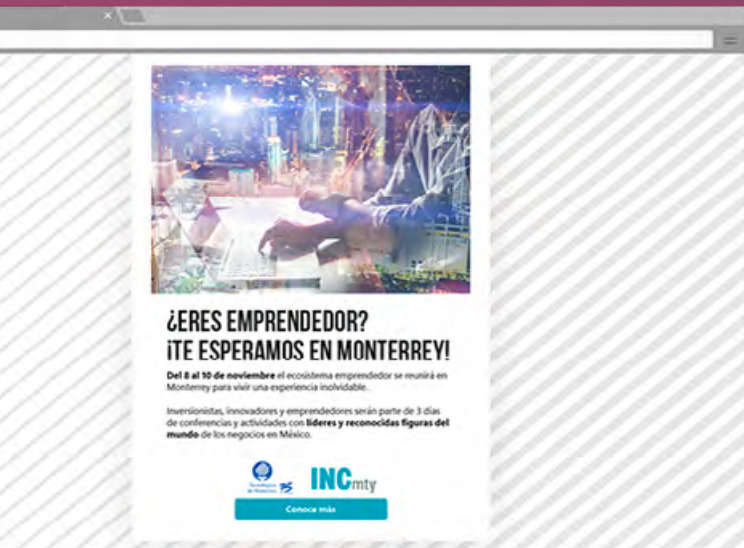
¿ERES EMPRENDEDOR?
¡TE ESPERAMOS EN MONTERREY!

Del 8 al 10 de noviembre el ecosistema emprendedor se reunirá en Monterrey para vivir una experiencia inolvidable.

Inversionistas, innovadores y emprendedores serán parte de 3 días de conferencias y actividades con líderes y reconocidas figuras del mundo de los negocios en México.

Tecnológico de Monterrey 75

INCmty

Conoce más